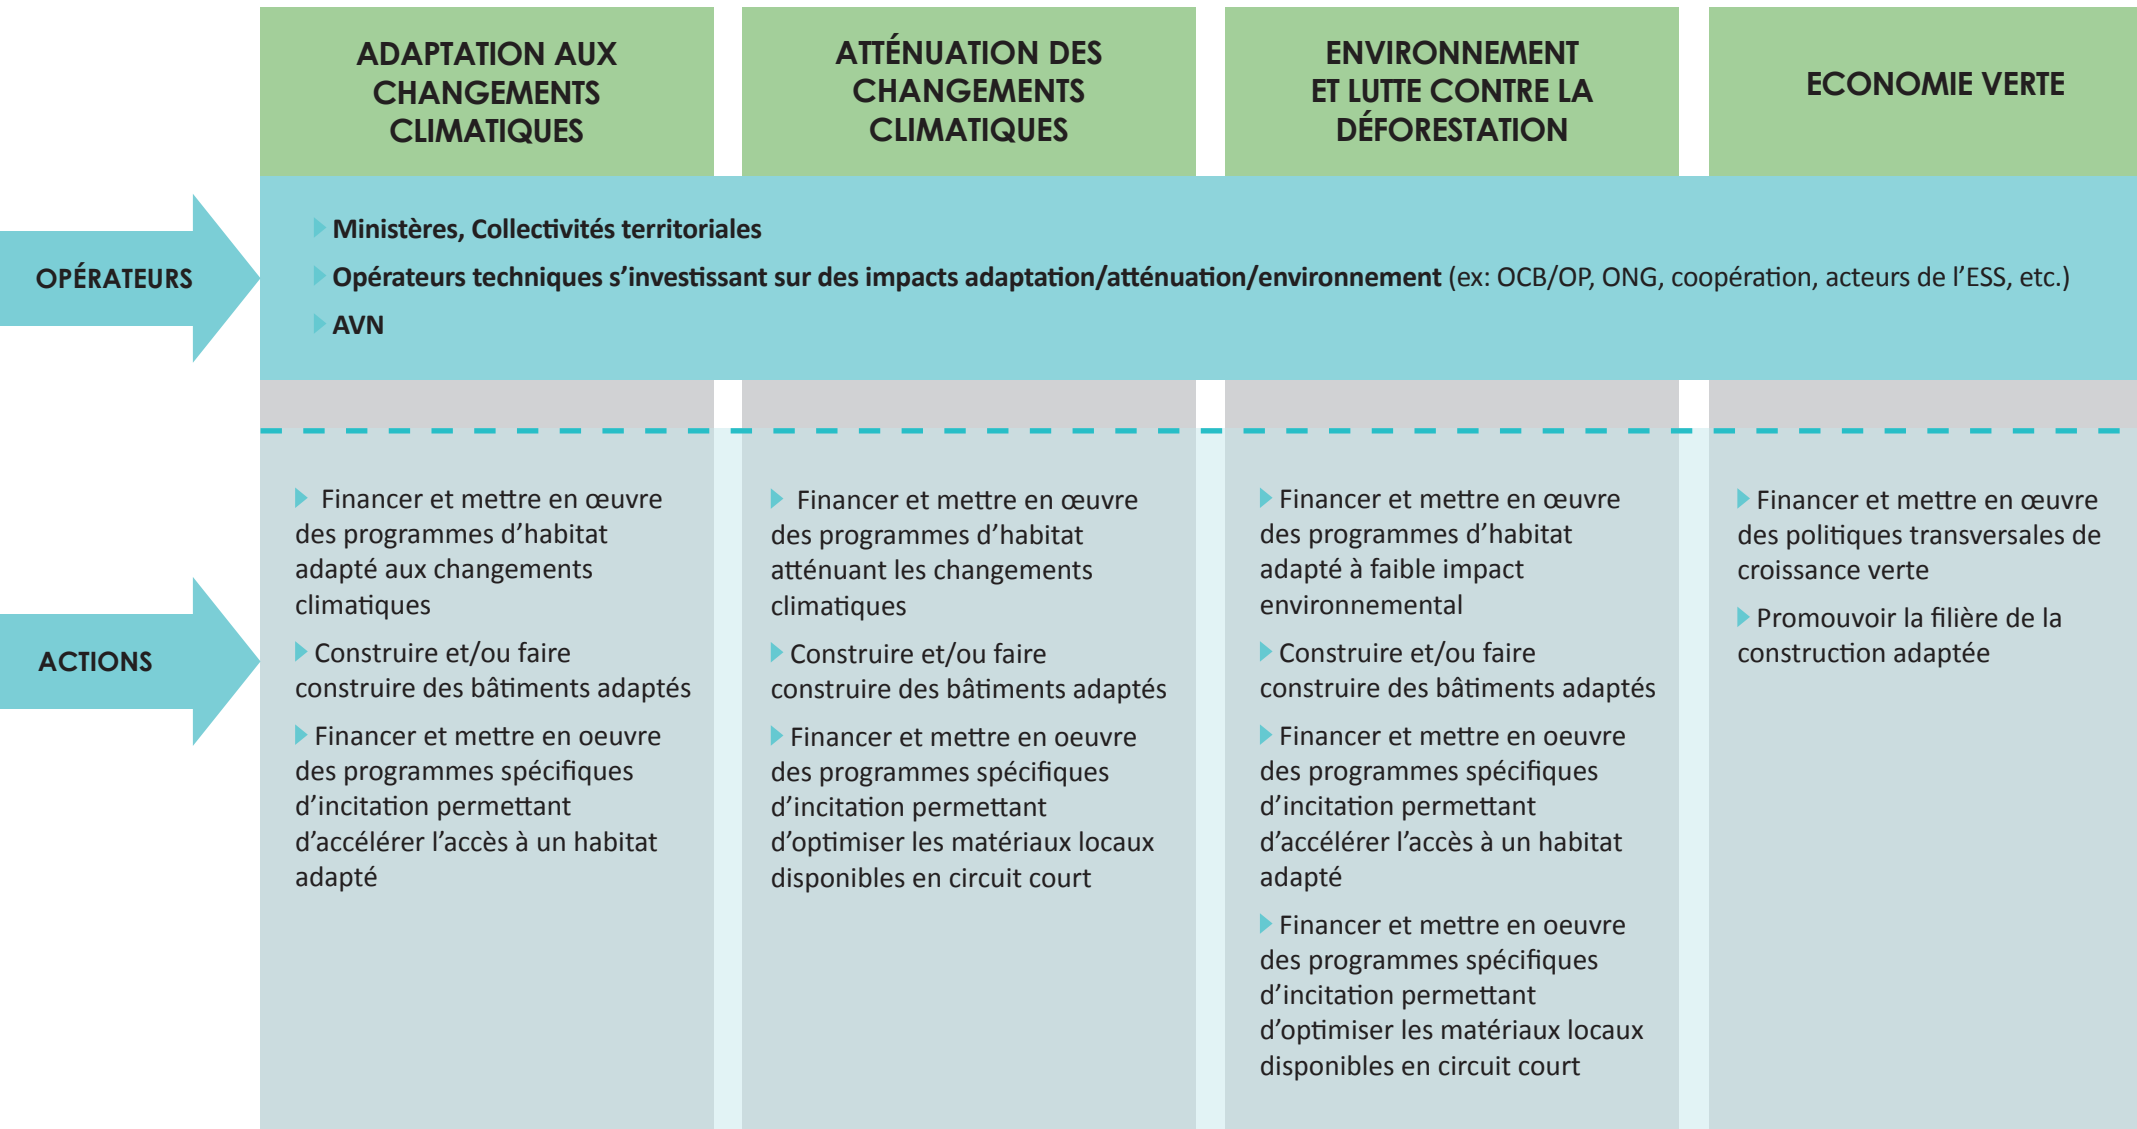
ADAPTATION AUX CHANGEMENTS CLIMATIQUES

ATTÉNUATION DES CHANGEMENTS CLIMATIQUES

ENVIRONNEMENT ET LUTTE CONTRE LA DÉFORESTATION

ECONOMIE VERTE

OPÉRATEURS

Ministères, Collectivités territoriales

Opérateurs techniques s'investissant sur des impacts adaptation/atténuation/environnement (ex: OCB/OP, ONG, coopération, acteurs de l'ESS, etc.)

AVN

ACTIONS

Financer et mettre en œuvre des programmes d'habitat adapté aux changements climatiques

Construire et/ou faire construire des bâtiments adaptés

Financer et mettre en oeuvre des programmes spécifiques d'incitation permettant d'accélérer l'accès à un habitat adapté

Financer et mettre en œuvre des programmes d'habitat atténuant les changements climatiques

Construire et/ou faire construire des bâtiments adaptés

Financer et mettre en oeuvre des programmes spécifiques d'incitation permettant d'optimiser les matériaux locaux disponibles en circuit court

Financer et mettre en œuvre des programmes d'habitat adapté à faible impact environnemental

Construire et/ou faire construire des bâtiments adaptés

Financer et mettre en oeuvre des programmes spécifiques d'incitation permettant d'accélérer l'accès à un habitat adapté

Financer et mettre en oeuvre des programmes spécifiques d'incitation permettant d'optimiser les matériaux locaux disponibles en circuit court

Financer et mettre en œuvre des politiques transversales de croissance verte

Promouvoir la filière de la construction adaptée